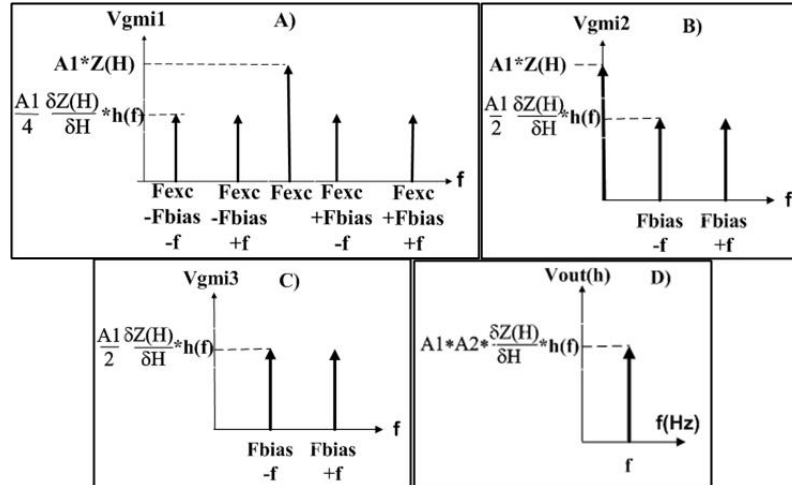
Vgmi1

A)

A1*Z(H)

$\frac{A1}{4}\frac{\delta Z(H)}{\delta H}$*h(f)

f

Fexc -Fbias -f

Fexc -Fbias +f

Fexc

Fexc +Fbias -f

Fexc +Fbias +f

Vgmi2

B)

A1*Z(H)

$\frac{A1}{2}\frac{\delta Z(H)}{\delta H}$*h(f)

f

Fbias -f

Fbias +f

Vgmi3

C)

$\frac{A1}{2}\frac{\delta Z(H)}{\delta H}$*h(f)

f

Fbias -f

Fbias +f

Vout(h)

D)

A1*A2*$\frac{\delta Z(H)}{\delta H}$*h(f)

f(Hz)

f